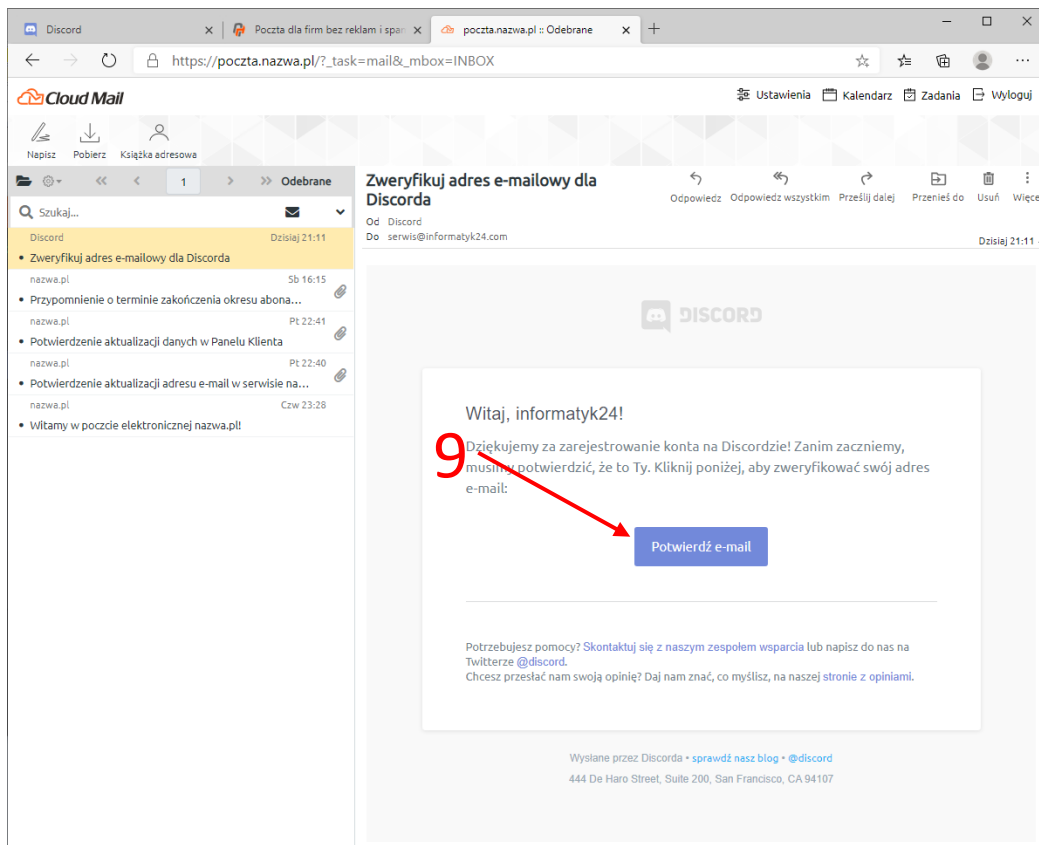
Discord
Poczta dla firm bez reklam i spar
poczta.nazwa.pl :: Odebrane
https://poczta.nazwa.pl/?_task=mail&_mbox=INBOX

Cloud Mail
Ustawienia Kalendarz Zadania Wyloguj

Napisz Pobierz Książka adresowa

1 Odebrane

Szukaj...

Discord Dzisiaj 21:11
Zweryfikuj adres e-mailowy dla Discorda
nazwa.pl Sb 16:15
Przypomnienie o terminie zakończenia okresu abona...
nazwa.pl Pt 22:41
Potwierdzenie aktualizacji danych w Panelu Klienta
nazwa.pl Pt 22:40
Potwierdzenie aktualizacji adresu e-mail w serwisie na...
nazwa.pl Czw 23:28
Witamy w poczcie elektronicznej nazwa.pl!

Zweryfikuj adres e-mailowy dla Discorda
Odpowiedz Odpowiedz wszystkim Prześlij dalej Przenieś do Usuń Więce
Od Discord
Do serwis@informatyk24.com
Dzisiaj 21:11

DISCORD

Witaj, informatyk24!

Dziękujemy za zarejestrowanie konta na Discordzie! Zanim zaczniemy, musimy potwierdzić, że to Ty. Kliknij poniżej, aby zweryfikować swój adres e-mail:

9

Potwierdź e-mail

Potrzebujesz pomocy? Skontaktuj się z naszym zespołem wsparcia lub napisz do nas na Twitterze @discord.
Chcesz przesłać nam swoją opinię? Daj nam znać, co myślisz, na naszej stronie z opiniami.

Wysłane przez Discorda • sprawdź nasz blog • @discord
444 De Haro Street, Suite 200, San Francisco, CA 94107